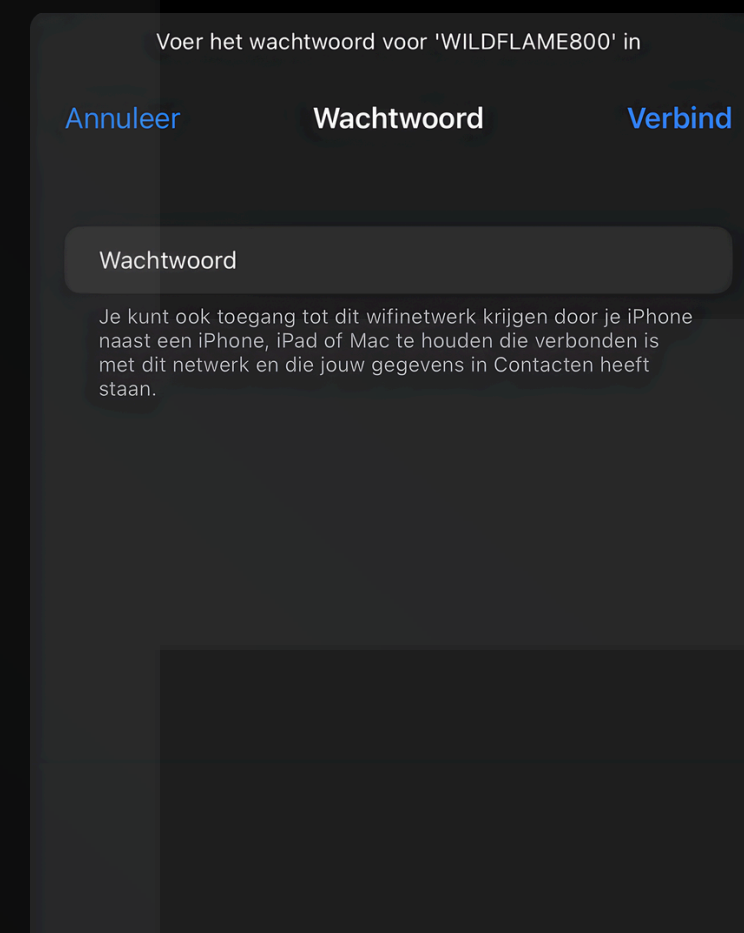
Voer het wachtwoord voor 'WILDFLAME800' in

Annuleer

Wachtwoord

Verbind

Wachtwoord

Je kunt ook toegang tot dit wifinetwerk krijgen door je iPhone naast een iPhone, iPad of Mac te houden die verbonden is met dit netwerk en die jouw gegevens in Contacten heeft staan.